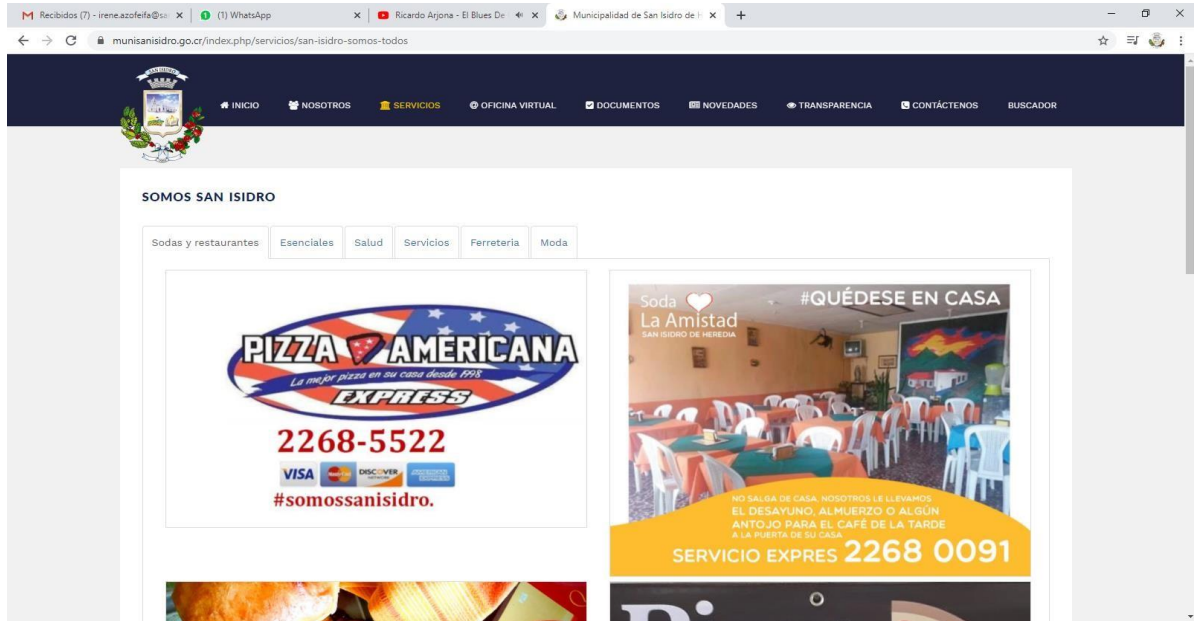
Recibidos (7) - irene.azofeifa@sa ×
(1) WhatsApp ×
Ricardo Arjona - El Blues De ×
Municipalidad de San Isidro de H ×
+

munisanisidro.go.cr/index.php/servicios/san-isidro-somos-todos

SAN ISIDRO

INICIO
NOSOTROS
SERVICIOS
OFICINA VIRTUAL
DOCUMENTOS
NOVEDADES
TRANSPARENCIA
CONTÁCTENOS
BUSCADOR

SOMOS SAN ISIDRO

Sodas y restaurantes
Esenciales
Salud
Servicios
Ferreteria
Moda

PIZZA AMERICANA
La mejor pizza en su casa desde 1998
EXPRESS
2268-5522
VISA DISCOVER AMERICAN EXPRESS
#somossanisidro.

Soda La Amistad
SAN ISIDRO DE HEREDIA
#QUÉDESE EN CASA
NO SALGA DE CASA, NOSOTROS LE LLEVAMOS
EL DESAYUNO, ALMUERZO O ALGÚN ANTOJO PARA EL CAFÉ DE LA TARDE
A LA PUERTA DE SU CASA
SERVICIO EXPRES 2268 0091